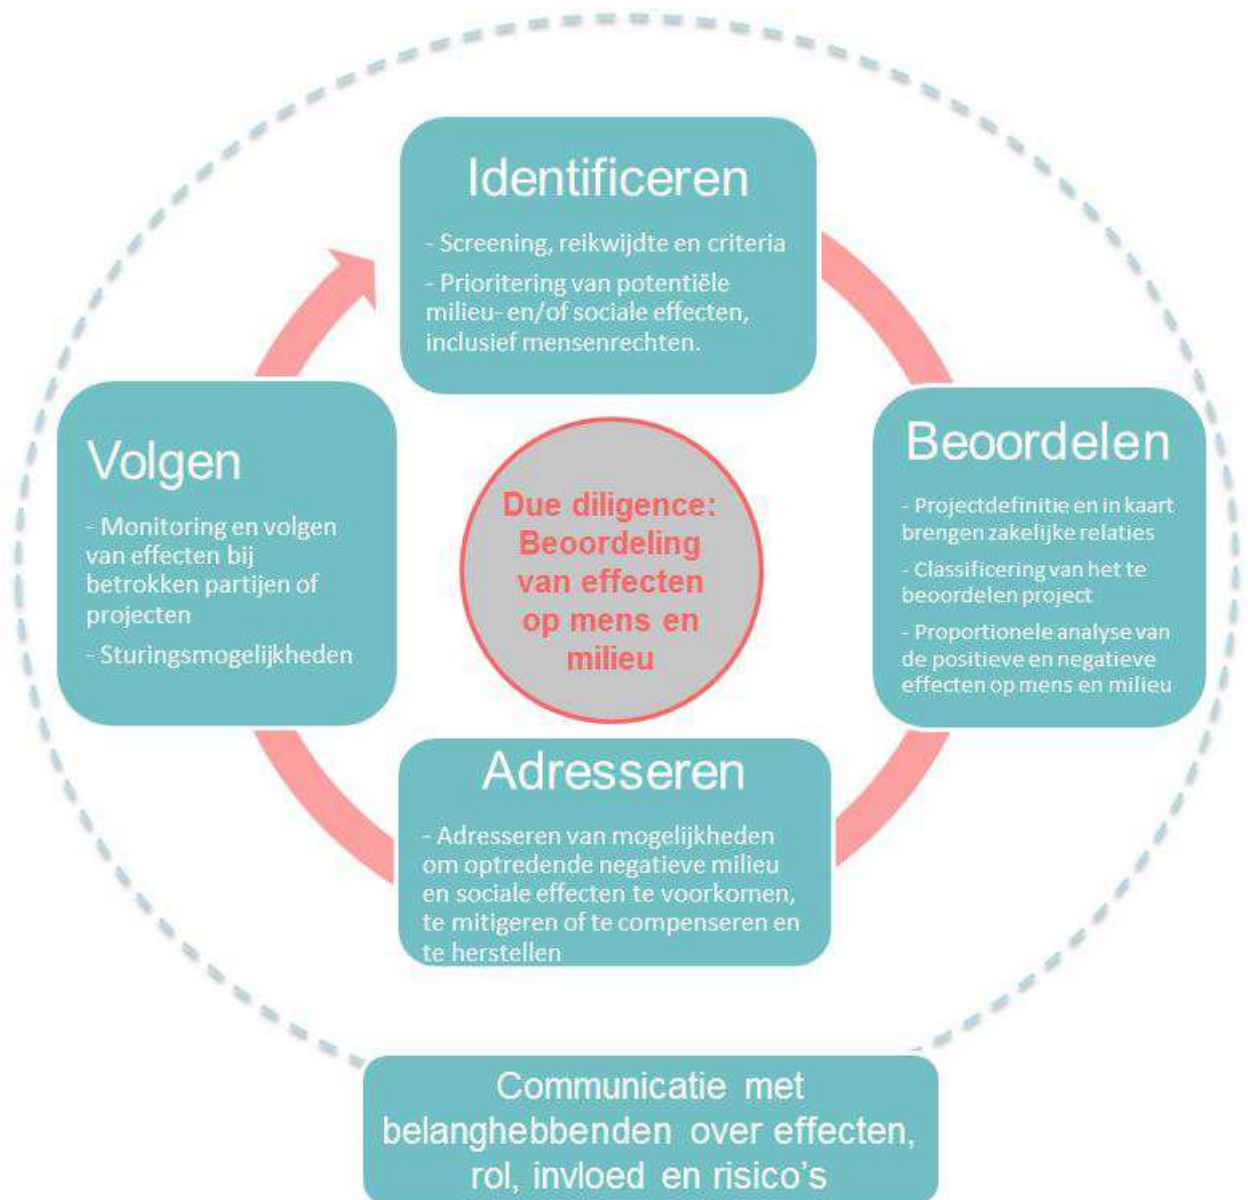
Identificeren

- Screening, reikwijdte en criteria

- Prioritering van potentiële milieu- en/of sociale effecten, inclusief mensenrechten.

Volgen

- Monitoring en volgen van effecten bij betrokken partijen of projecten

- Sturingsmogelijkheden

Due diligence: Beoordeling van effecten op mens en milieu

Beoordelen

- Projectdefinitie en in kaart brengen zakelijke relaties

- Classificering van het te beoordelen project

- Proportionele analyse van de positieve en negatieve effecten op mens en milieu

Adresseren

- Adresseren van mogelijkheden om optredende negatieve milieu en sociale effecten te voorkomen, te mitigeren of te compenseren en te herstellen

Communicatie met belanghebbenden over effecten, rol, invloed en risico's